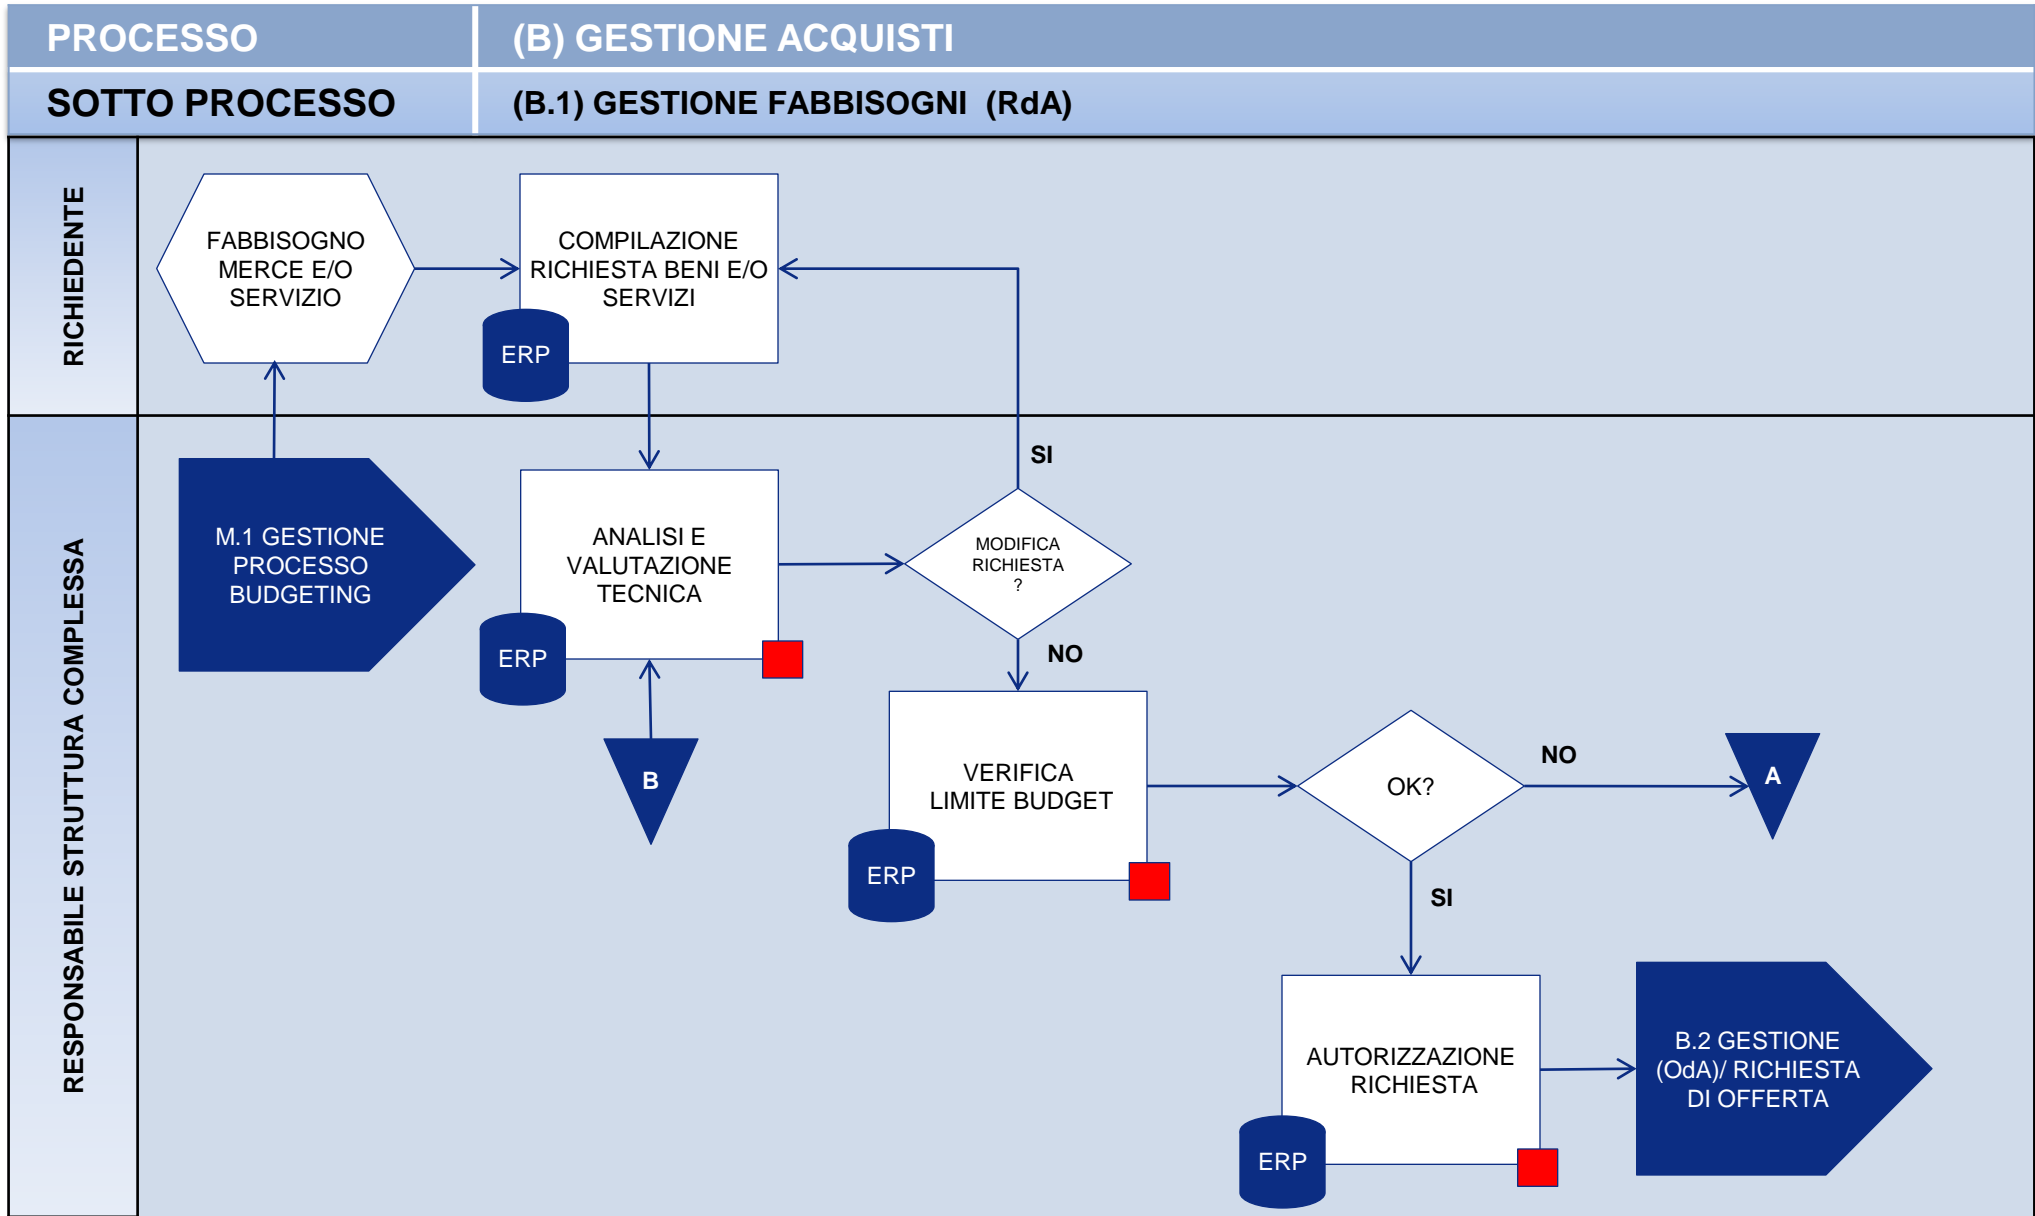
| PROCESSO | (B) GESTIONE ACQUISTI |
|---|---|
| SOTTO PROCESSO | (B.1) GESTIONE FABBISOGNI (RdA) |

RICHIEDENTE

FABBISOGNO MERCE E/O SERVIZIO

COMPILAZIONE RICHIESTA BENI E/O SERVIZI

ERP

RESPONSABILE STRUTTURA COMPLESSA

M.1 GESTIONE PROCESSO BUDGETING

ANALISI E VALUTAZIONE TECNICA

ERP

SI

MODIFICA RICHIESTA ?

NO

B

VERIFICA LIMITE BUDGET

ERP

OK?

NO

A

SI

AUTORIZZAZIONE RICHIESTA

ERP

B.2 GESTIONE (OdA)/ RICHIESTA DI OFFERTA